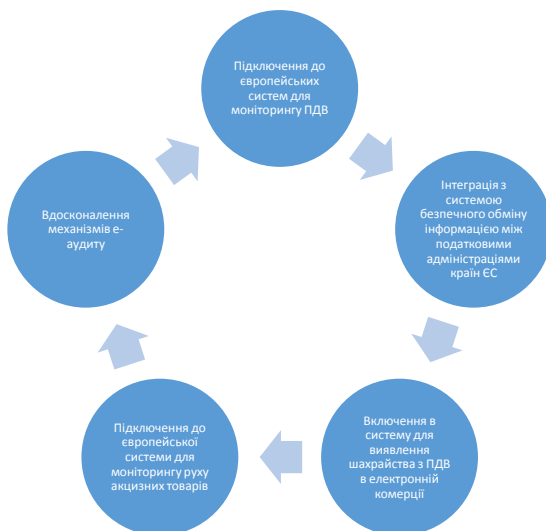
Підключення до європейських систем для моніторингу ПДВ

Інтеграція з системою безпечного обміну інформацією між податковими адміністраціями країн ЄС

Включення в систему для виявлення шахрайства з ПДВ в електронній комерції

Підключення до європейської системи для моніторингу руху акцизних товарів

Вдосконалення механізмів е-аудиту